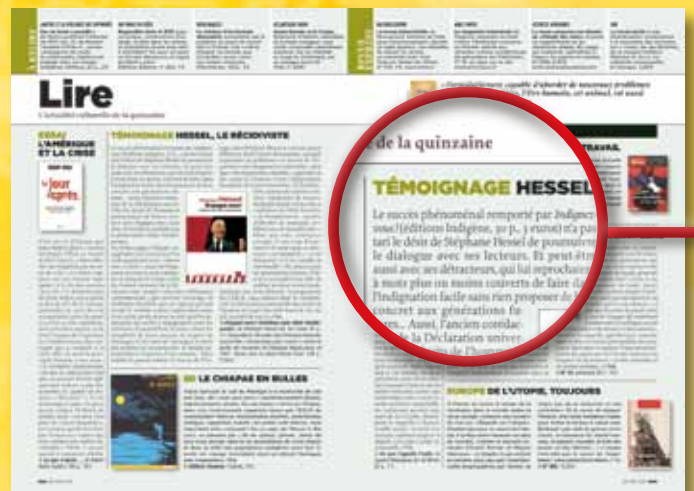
Lire
L'actualité culturelle de la quinzaine

ESSAI
L'AMÉRIQUE ET LA CRISE

Le jour d'après

TÉMOIGNAGE HESSEL, LE RÉCIDIVISTE

LE CHAPAS EN BULLES

EUROPE DE L'UTOPIE, TOUJOURS

TRAVAIL

de la quinzaine

TÉMOIGNAGE HESSEL

Le succès phénoménal remporté par Indignez-vous ! (éditions Indigène, 30 p., 3 euros) n'a pas tari le désir de Stéphane Hessel de poursuivre le dialogue avec ses lecteurs. Et peut-être aussi avec ses détracteurs, qui lui reprochaient à mots plus ou moins couverts de faire de l'indignation facile sans rien proposer de concret aux générations fu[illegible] Aussi, l'ancien corréda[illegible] la Déclaration univer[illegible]

« L'ornithologue capable d'aborder de nouveaux problèmes : l'être humain, cet animal, cet oiseau »